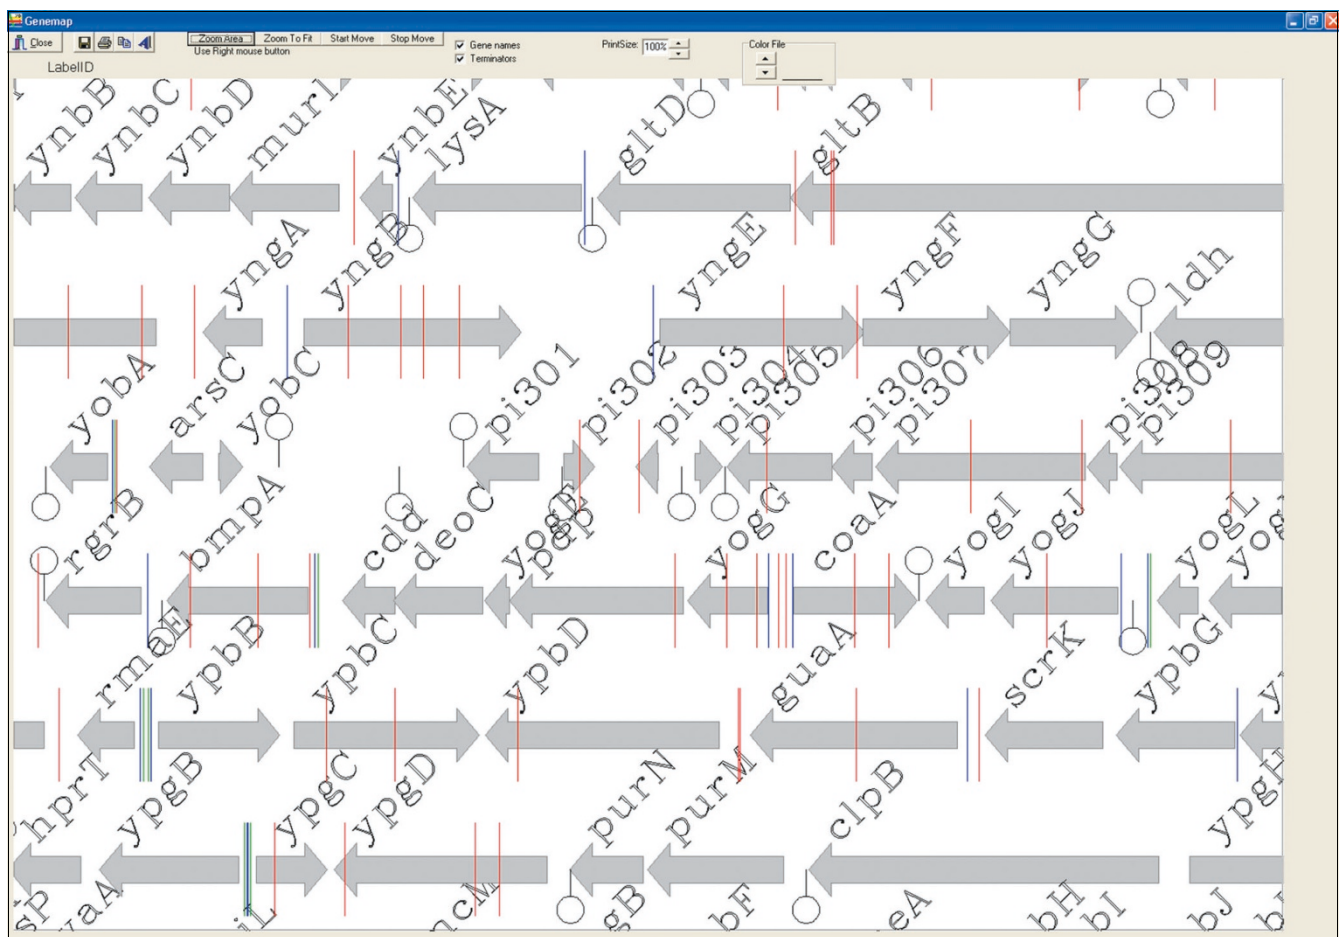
Genemap

Close

Zoom Area
Zoom To Fit
Start Move
Stop Move
Use Right mouse button

Gene names
Terminators

PrintSize: 100%

Color File

LabelID

ynbB ynbC ynbD murI ynbE lysA gltD gltB

yngA yngB yngE yngF yngG ldh

yobA arsC yobC pi301 pi302 pi303 pi304 pi305 pi306 pi307 pi308 pi309

rgrB pmpA cdd deoC yogE pep yogG coaA yogI yogJ yogL yog

rmaE ypbB ypbC ypbD guaA scrK ypbG y

hprT ypgB ypgC ypgD purN purM clpB ypgH

sP aA iL cM gB bF eA bH bI bJ